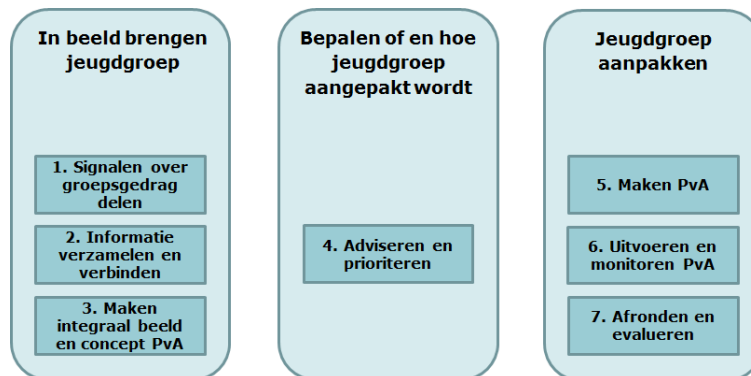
In beeld brengen jeugdgroep

1. Signalen over groepsgedrag delen

2. Informatie verzamelen en verbinden

3. Maken integraal beeld en concept PvA

Bepalen of en hoe jeugdgroep aangepakt wordt

4. Adviseren en prioriteren

Jeugdgroep aanpakken

5. Maken PvA

6. Uitvoeren en monitoren PvA

7. Afronden en evalueren